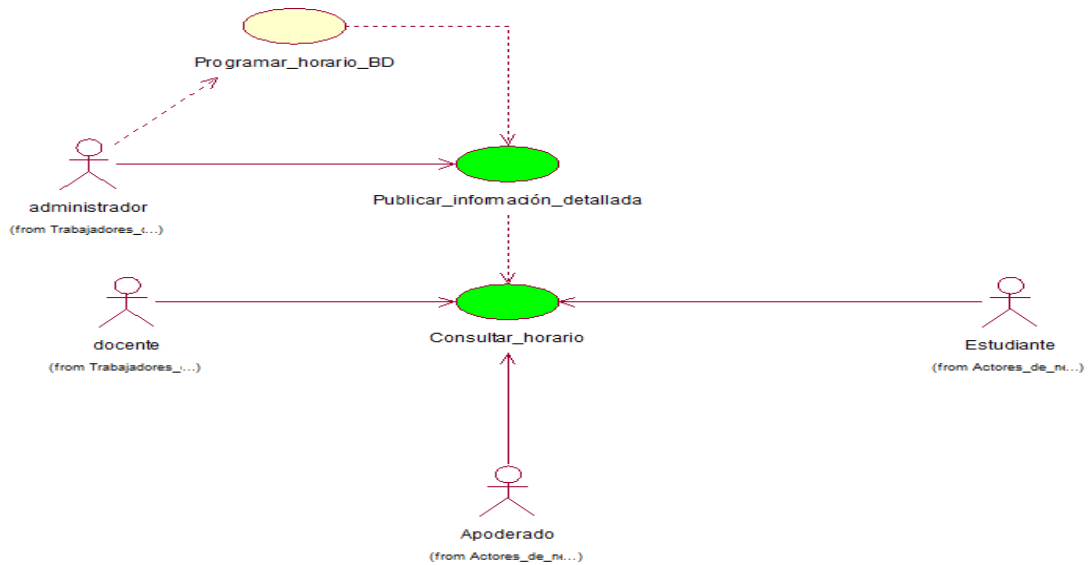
Programar_horario_BD

administrador
(from Trabajadores_...)

Publicar_información_detallada

docente
(from Trabajadores_...)

Consultar_horario

Estudiante
(from Actores_de_n...)

Apoderado
(from Actores_de_n...)